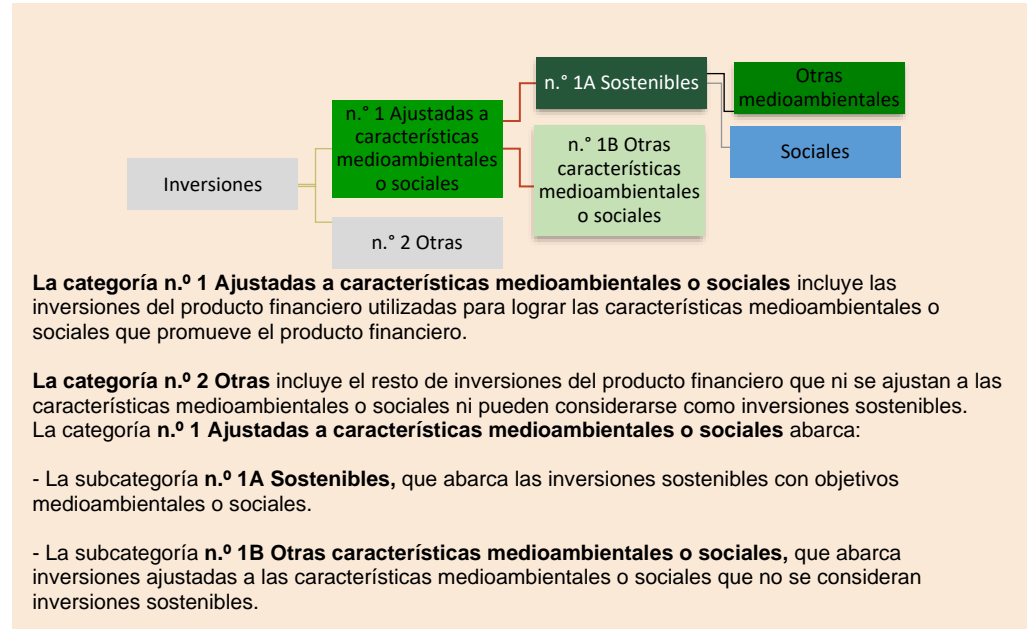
Inversiones

n.° 1 Ajustadas a características medioambientales o sociales

n.° 2 Otras

n.° 1A Sostenibles

n.° 1B Otras características medioambientales o sociales

Otras medioambientales

Sociales

**La categoría n.º 1 Ajustadas a características medioambientales o sociales** incluye las inversiones del producto financiero utilizadas para lograr las características medioambientales o sociales que promueve el producto financiero.

**La categoría n.º 2 Otras** incluye el resto de inversiones del producto financiero que ni se ajustan a las características medioambientales o sociales ni pueden considerarse como inversiones sostenibles.
La categoría **n.º 1 Ajustadas a características medioambientales o sociales** abarca:

- La subcategoría **n.º 1A Sostenibles,** que abarca las inversiones sostenibles con objetivos medioambientales o sociales.

- La subcategoría **n.º 1B Otras características medioambientales o sociales,** que abarca inversiones ajustadas a las características medioambientales o sociales que no se consideran inversiones sostenibles.